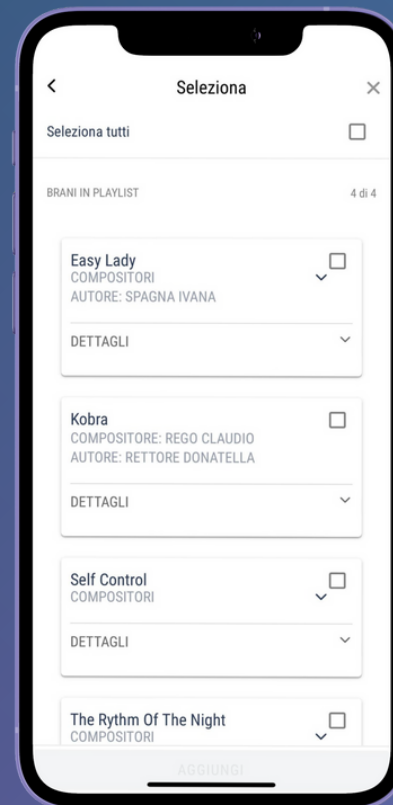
Seleziona

Seleziona tutti

BRANI IN PLAYLIST 4 di 4

Easy Lady
COMPOSITORI
AUTORE: SPAGNA IVANA

DETTAGLI

Kobra
COMPOSITORE: REGO CLAUDIO
AUTORE: RETTORE DONATELLA

DETTAGLI

Self Control
COMPOSITORI

DETTAGLI

The Rythm Of The Night
COMPOSITORI

AGGIUNGI